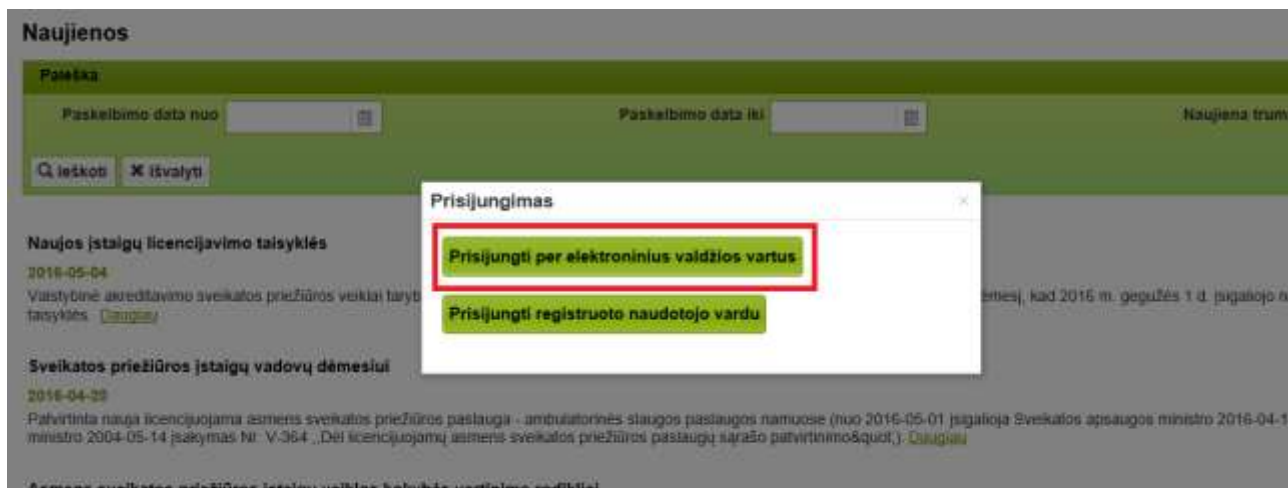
Naujienos

Paieška

Paskelbimo data nuo

Paskelbimo data iki

Naujiena trum

Ieškoti ✖ Išvalyti

Prisijungimas

×

Prisijungti per elektroninius valdžios vartus

Prisijungti registruoto naudotojo vardu

Naujos įstaigų licencijavimo taisyklės

2016-05-04

Valstybinė akreditavimo sveikatos priežiūros veiklai taryb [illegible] dėmesį, kad 2016 m. gegužės 1 d. įsigaliojo n taisyklės. Daugiau

Sveikatos priežiūros įstaigų vadovų dėmesiui

2016-04-20

Patvirtinta nauja licencijuojama asmens sveikatos priežiūros paslauga - ambulatorinės slaugos paslaugos namuose (nuo 2016-05-01 įsigalioja Sveikatos apsaugos ministro 2016-04-1 ministro 2004-05-14 įsakymas Nr. V-364 „Dėl licencijuojamų asmens sveikatos priežiūros paslaugų sąrašo patvirtinimo&quot;). Daugiau

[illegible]